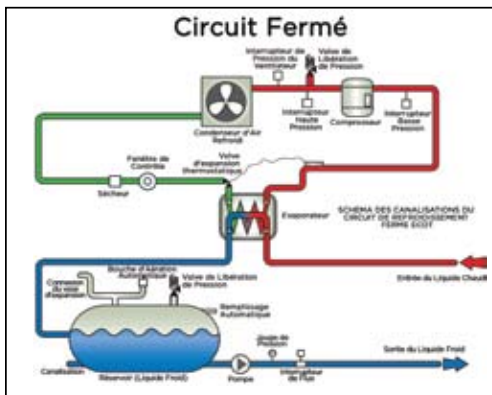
Circuit Fermé

Interrupteur de Pression du Ventilateur

Valve de Libération de Pression

Interrupteur Haute Pression

Compresseur

Interrupteur Basse Pression

Condenseur d'Air Refroidi

Fenêtre de Contrôle

Valve d'expansion thermostatique

Sécheur

Evaporateur

SCHEMA DES CANALISATIONS DU CIRCUIT DE REFROIDISSEMENT FERMÉ ECOT

Entrée du Liquide Chaud

Connexion du vase d'expansion

Bouche d'Aération Automatique

Valve de Libération de Pression

Remplissage Automatique

Jauge de Pression

Sortie du Liquide Froid

Canalisation

Réservoir (Liquide Froid)

Pompe

Interrupteur de Flux